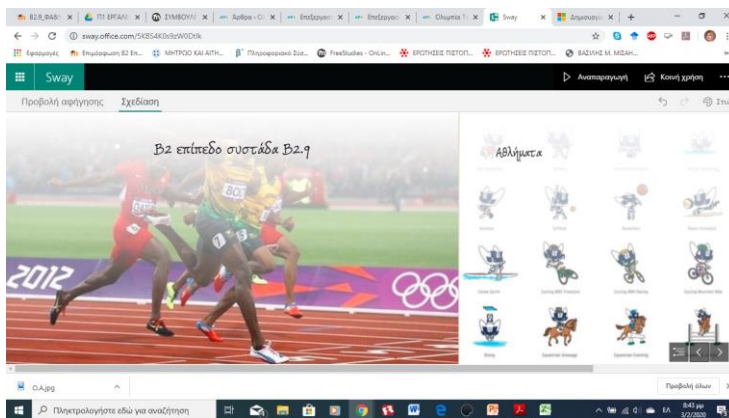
B2.9_ΦΑΘΙ × | ΠΙ ΕΡΓΑΛ × | ΣΥΜΒΟΥΛ × | Άρθρα - Ο × | Επεξεργασ × | Επεξεργασ × | Olympia × | Sway × | Δημιουργί × | +

sway.office.com/5K8S4K0c9zW0Dtlk

Εφαρμογές | Επιμόρφωση Β2 Επ... | ΜΗΤΡΟΟ ΚΑΙ ΑΙΤΗ... | Πληροφοριακό Σύσ... | FreeStudies - OnLin... | ΕΡΩΤΗΣΕΙΣ ΠΙΣΤΟΠ... | ΕΡΩΤΗΣΕΙΣ ΠΙΣΤΟΠ... | ΒΑΣΙΛΗΣ Μ. ΜΙΣΑΗ...

Sway

Αναπαραγωγή | Κοινή χρήση | ...

Προβολή αφήγησης | Σχεδίαση

Β2 επίπεδο συστάδα Β2.9

2012

803

Αθλήματα

O.A.jpg

Προβολή όλων

Πληκτρολογήστε εδώ για αναζήτηση

EΛ

8:43 μμ
3/2/2020